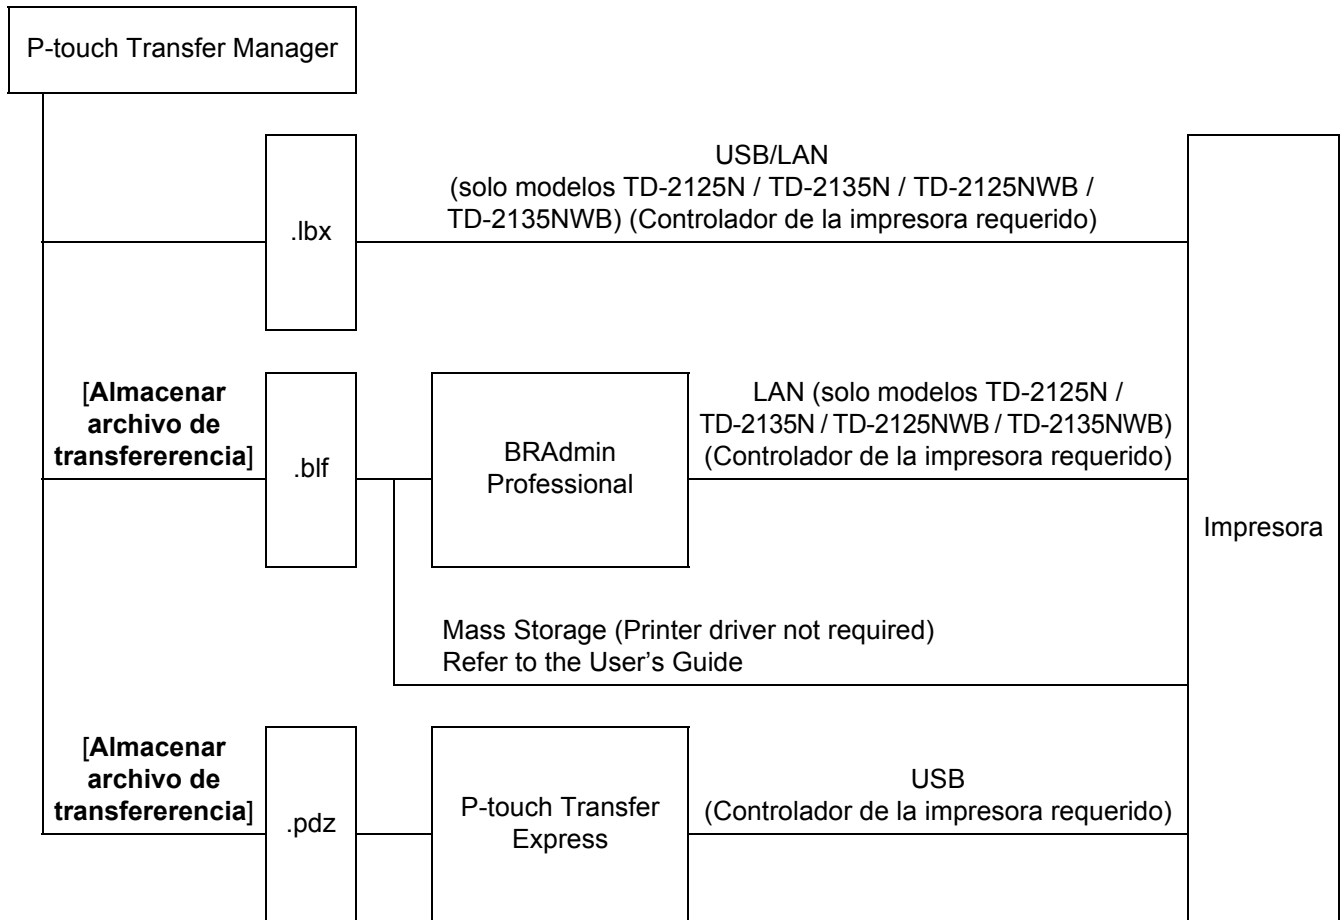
P-touch Transfer Manager

.lbx

USB/LAN
(solo modelos TD-2125N / TD-2135N / TD-2125NWB / TD-2135NWB) (Controlador de la impresora requerido)

[**Almacenar archivo de transfererencia**]

.blf

BRAdmin Professional

LAN (solo modelos TD-2125N / TD-2135N / TD-2125NWB / TD-2135NWB) (Controlador de la impresora requerido)

Impresora

Mass Storage (Printer driver not required)
Refer to the User's Guide

[**Almacenar archivo de transfererencia**]

.pdz

P-touch Transfer Express

USB
(Controlador de la impresora requerido)